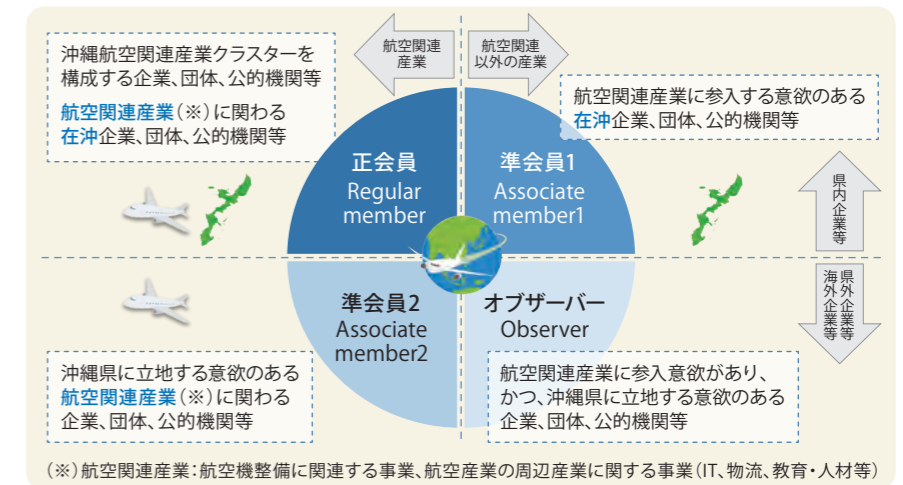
沖縄航空関連産業クラスターを構成する企業、団体、公的機関等

航空関連産業（※）に関わる在沖企業、団体、公的機関等

航空関連産業

航空関連以外の産業

航空関連産業に参入する意欲のある在沖企業、団体、公的機関等

正会員
Regular member

準会員1
Associate member1

県内企業等

海外県外企業等

準会員2
Associate member2

オブザーバー
Observer

沖縄県に立地する意欲のある航空関連産業（※）に関わる企業、団体、公的機関等

航空関連産業に参入意欲があり、かつ、沖縄県に立地する意欲のある企業、団体、公的機関等

（※）航空関連産業：航空機整備に関連する事業、航空産業の周辺産業に関する事業（IT、物流、教育・人材等）